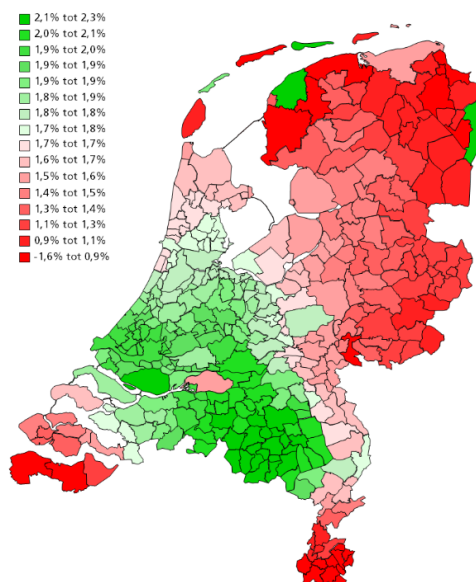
2,1% tot 2,3%
2,0% tot 2,1%
1,9% tot 2,0%
1,9% tot 1,9%
1,9% tot 1,9%
1,8% tot 1,9%
1,8% tot 1,8%
1,7% tot 1,8%
1,7% tot 1,7%
1,6% tot 1,7%
1,5% tot 1,6%
1,4% tot 1,5%
1,3% tot 1,4%
1,1% tot 1,3%
0,9% tot 1,1%
-1,6% tot 0,9%